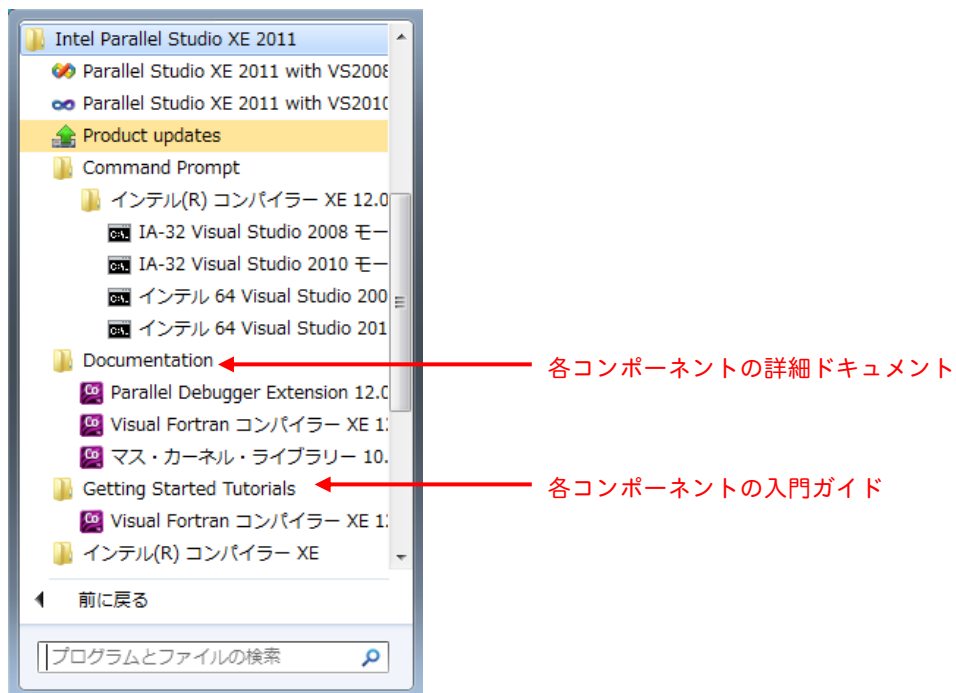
Intel Parallel Studio XE 2011
Parallel Studio XE 2011 with VS2008
Parallel Studio XE 2011 with VS2010
Product updates
Command Prompt
インテル(R) コンパイラー XE 12.0
IA-32 Visual Studio 2008 モー
IA-32 Visual Studio 2010 モー
インテル 64 Visual Studio 200
インテル 64 Visual Studio 201
Documentation
Parallel Debugger Extension 12.0
Visual Fortran コンパイラー XE 12
マス・カーネル・ライブラリー 10.
Getting Started Tutorials
Visual Fortran コンパイラー XE 12
インテル(R) コンパイラー XE
前に戻る
プログラムとファイルの検索

各コンポーネントの詳細ドキュメント

各コンポーネントの入門ガイド